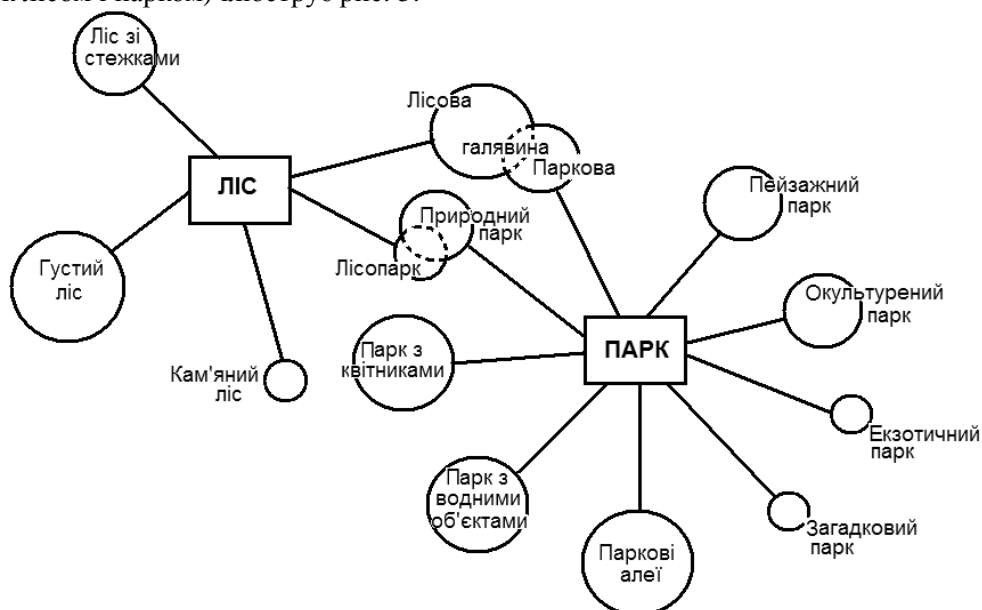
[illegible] лісом і парком) ілюструє рис. 3.

Ліс зі стежками

ЛІС

Лісова

галявина

Паркова

Природний парк

Лісопарк

Густий ліс

Кам'яний ліс

Пейзажний парк

Окультурений парк

Парк з квітниками

ПАРК

Екзотичний парк

Парк з водними об'єктами

Паркові алеї

Загадковий парк